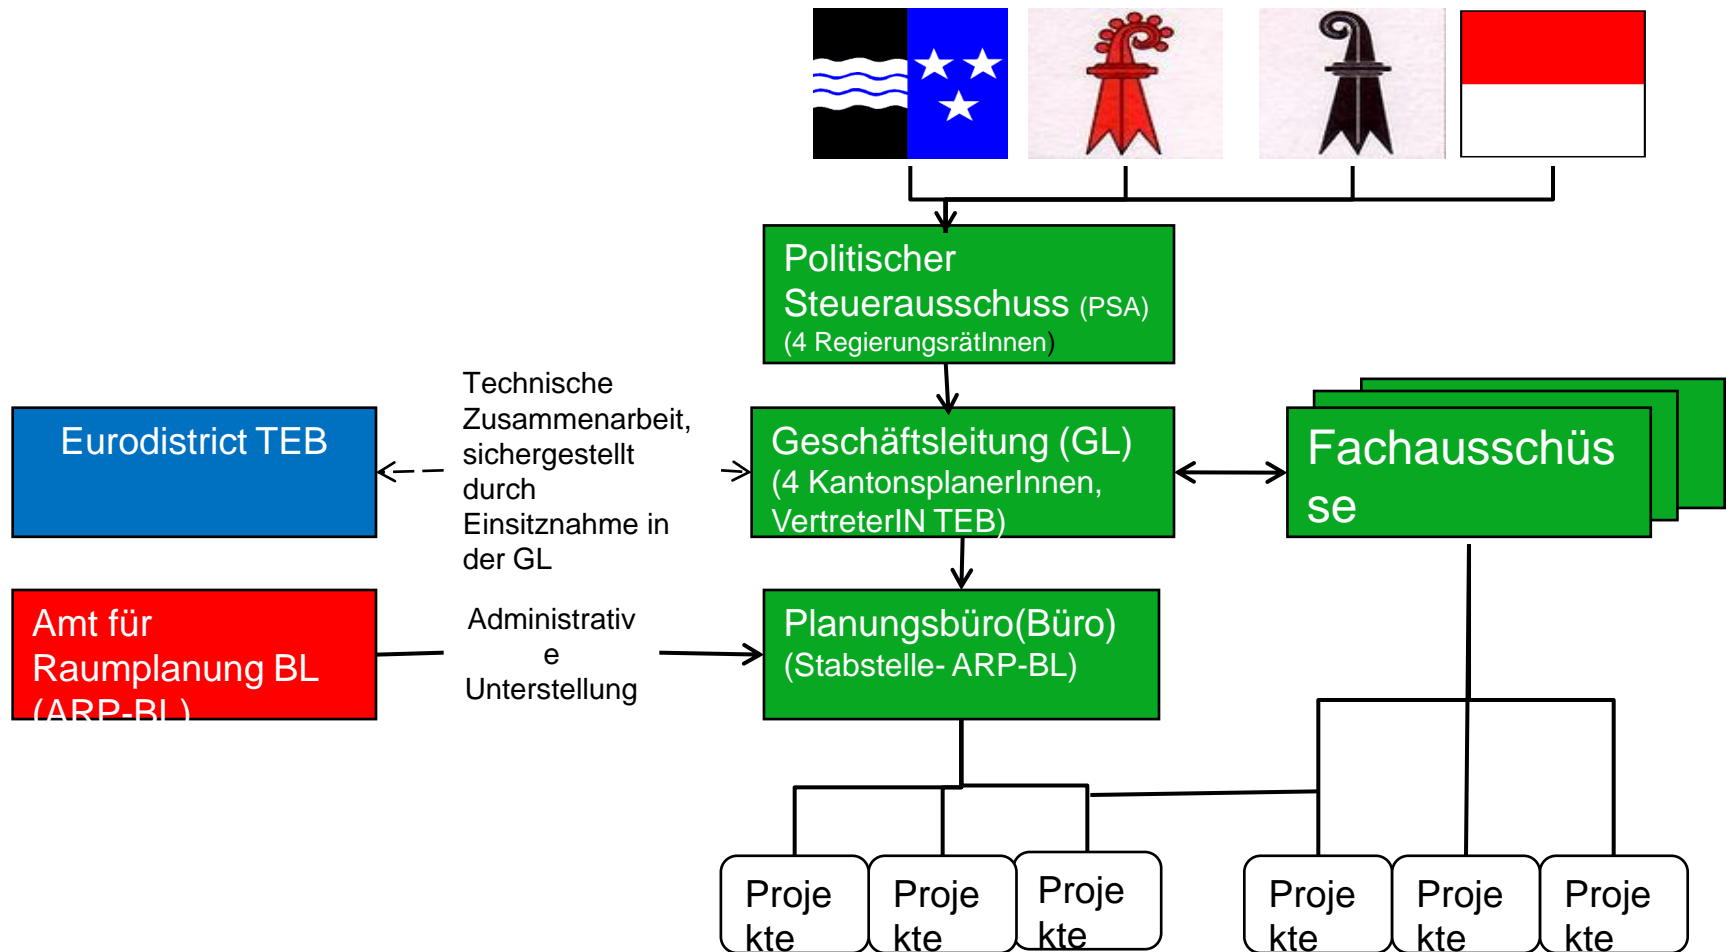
Politischer Steuerausschuss (PSA)
(4 RegierungsrätInnen)

Eurodistrict TEB

Technische Zusammenarbeit, sichergestellt durch Einsitznahme in der GL

Geschäftsleitung (GL)
(4 KantonsplanerInnen, VertreterIN TEB)

Fachausschüsse

Amt für Raumplanung BL (ARP-BL)

Administrative Unterstellung

Planungsbüro(Büro)
(Stabstelle- ARP-BL)

Projekte

Projekte

Projekte

Projekte

Projekte

Projekte